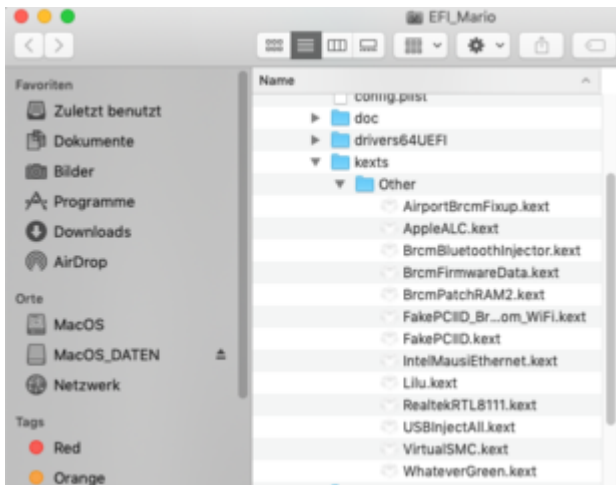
EFI_Mario

Favoriten
Zuletzt benutzt
Dokumente
Bilder
Programme
Downloads
AirDrop
Orte
MacOS
MacOS_DATEN
Netzwerk
Tags
Red
Orange

Name
config.plist
doc
drivers64UEFI
kexts
Other
AirportBrcmFixup.kext
AppleALC.kext
BrcmBluetoothInjector.kext
BrcmFirmwareData.kext
BrcmPatchRAM2.kext
FakePCIID_Br...om_WiFi.kext
FakePCIID.kext
IntelMausiEthernet.kext
Lilu.kext
RealtekRTL8111.kext
USBInjectAll.kext
VirtualSMC.kext
WhateverGreen.kext